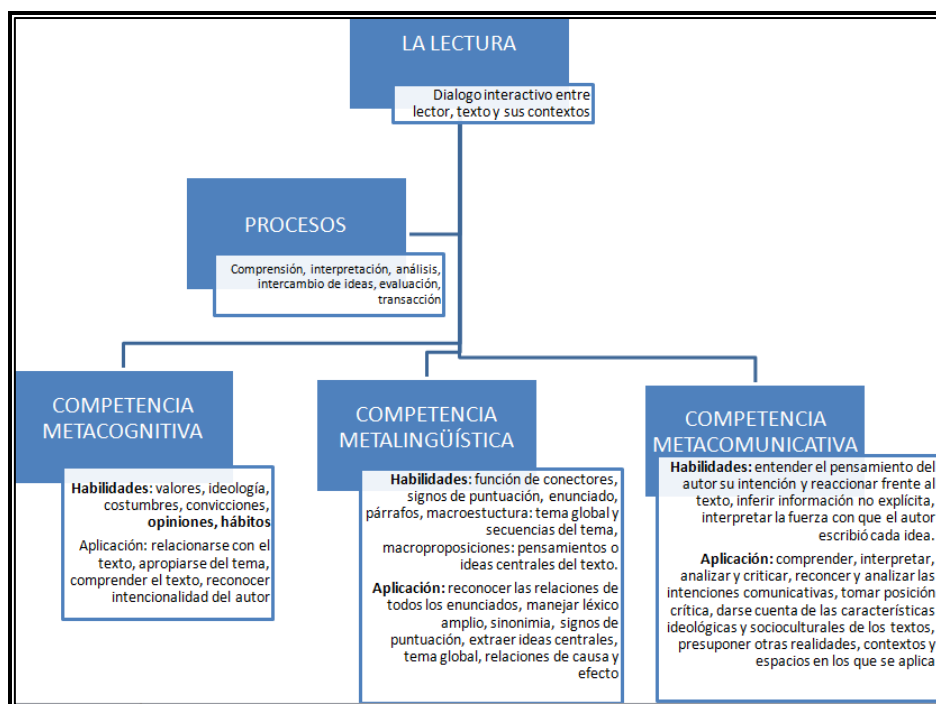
LA LECTURA

Dialogo interactivo entre lector, texto y sus contextos

PROCESOS

Comprensión, interpretación, análisis, intercambio de ideas, evaluación, transacción

COMPETENCIA METACOGNITIVA

**Habilidades:** valores, ideología, costumbres, convicciones, **opiniones, hábitos**

Aplicación: relacionarse con el texto, apropiarse del tema, comprender el texto, reconocer intencionalidad del autor

COMPETENCIA METALINGÜÍSTICA

**Habilidades:** función de conectores, signos de puntuación, enunciado, párrafos, macroestuctura: tema global y secuencias del tema, macroproposiciones: pensamientos o ideas centrales del texto.

**Aplicación:** reconocer las relaciones de todos los enunciados, manejar léxico amplio, sinonimia, signos de puntuación, extraer ideas centrales, tema global, relaciones de causa y efecto

COMPETENCIA METACOMUNICATIVA

**Habilidades:** entender el pensamiento del autor su intención y reaccionar frente al texto, inferir información no explícita, interpretar la fuerza con que el autor escribió cada idea.

**Aplicación:** comprender, interpretar, analizar y criticar, reconcer y analizar las intenciones comunicativas, tomar posición crítica, darse cuenta de las características ideológicas y socioculturales de los textos, presuponer otras realidades, contextos y espacios en los que se aplica